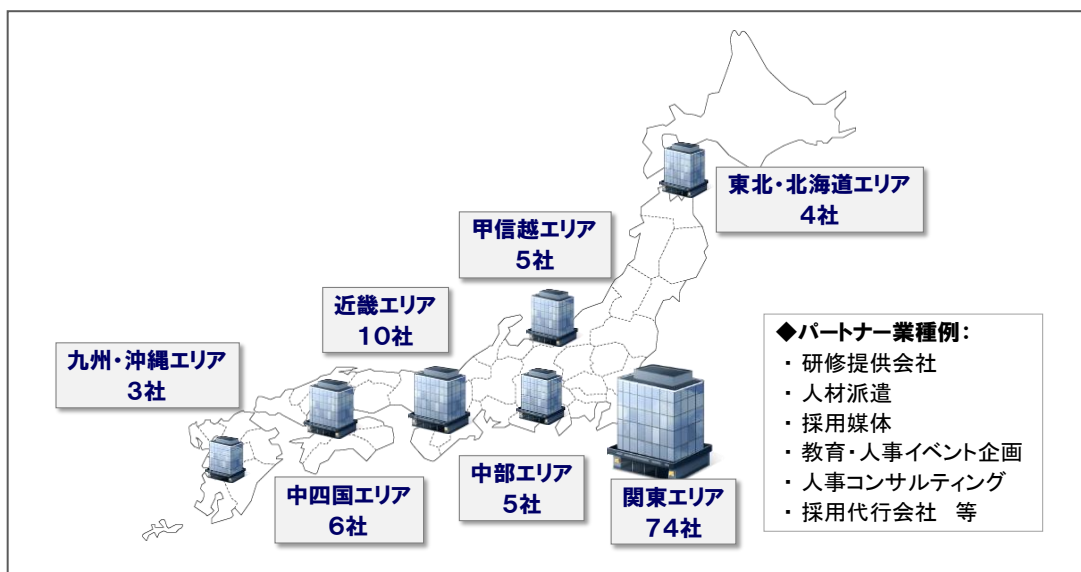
東北・北海道エリア
4社

甲信越エリア
5社

近畿エリア
10社

九州・沖縄エリア
3社

◆パートナー業種例：
・ 研修提供会社
・ 人材派遣
・ 採用媒体
・ 教育・人事イベント企画
・ 人事コンサルティング
・ 採用代行会社　等

中四国エリア
6社

中部エリア
5社

関東エリア
74社